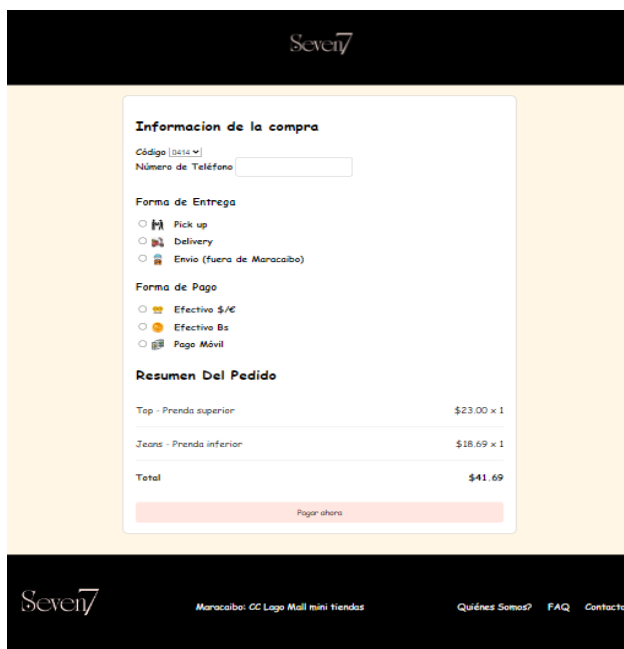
Seven7

Informacion de la compra

Código 0414

Número de Teléfono

Forma de Entrega

Pick up

Delivery

Envio (fuera de Maracaibo)

Forma de Pago

Efectivo $/€

Efectivo Bs

Pago Móvil

Resumen Del Pedido

| Top - Prenda superior | $23.00 x 1 |
|---|---|
| Jeans - Prenda inferior | $18.69 x 1 |
| Total | $41.69 |

Pagar ahora

Seven7

Maracaibo: CC Lago Mall mini tiendas

Quiénes Somos? FAQ Contacto